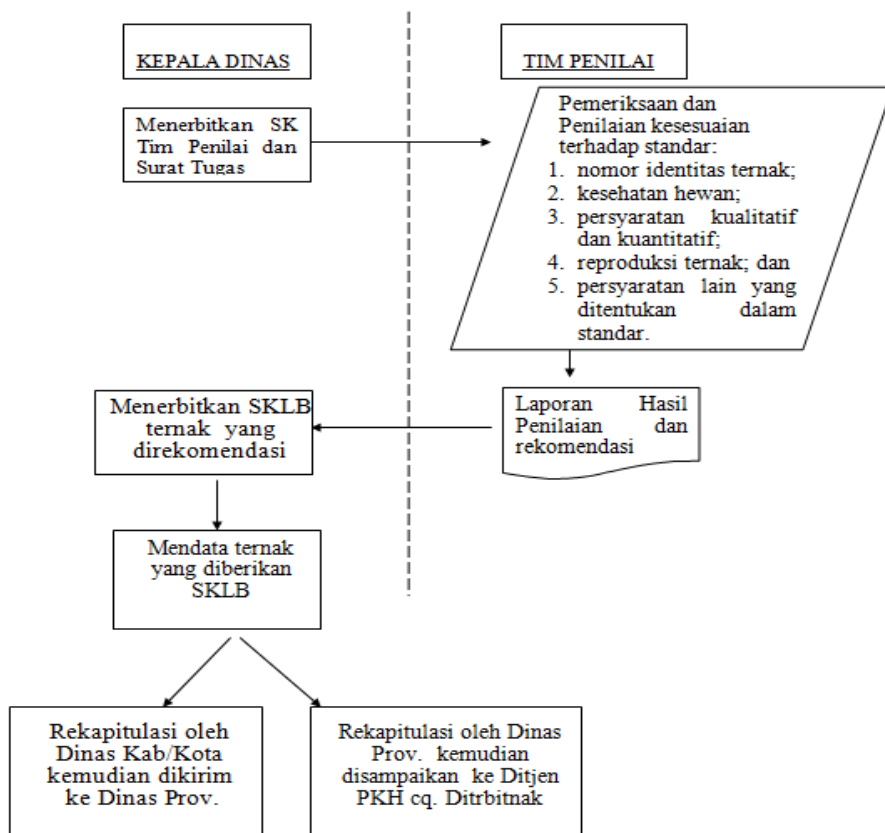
KEPALA DINAS

TIM PENILAI

Menerbitkan SK Tim Penilai dan Surat Tugas

Pemeriksaan dan Penilaian kesesuaian terhadap standar:
1. nomor identitas ternak;
2. kesehatan hewan;
3. persyaratan kualitatif dan kuantitatif;
4. reproduksi ternak; dan
5. persyaratan lain yang ditentukan dalam standar.

Menerbitkan SKLB ternak yang direkomendasi

Laporan Hasil Penilaian dan rekomendasi

Mendata ternak yang diberikan SKLB

Rekapitulasi oleh Dinas Kab/Kota kemudian dikirim ke Dinas Prov.

Rekapitulasi oleh Dinas Prov. kemudian disampaikan ke Ditjen PKH cq. Ditrbitnak